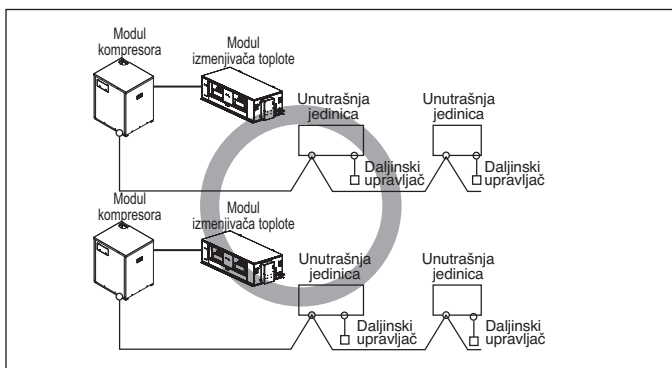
Modul kompresora

Modul izmenjivača toplote

Unutrašnja jedinica

Unutrašnja jedinica

Daljinski upravljač

Daljinski upravljač

Modul kompresora

Modul izmenjivača toplote

Unutrašnja jedinica

Unutrašnja jedinica

Daljinski upravljač

Daljinski upravljač